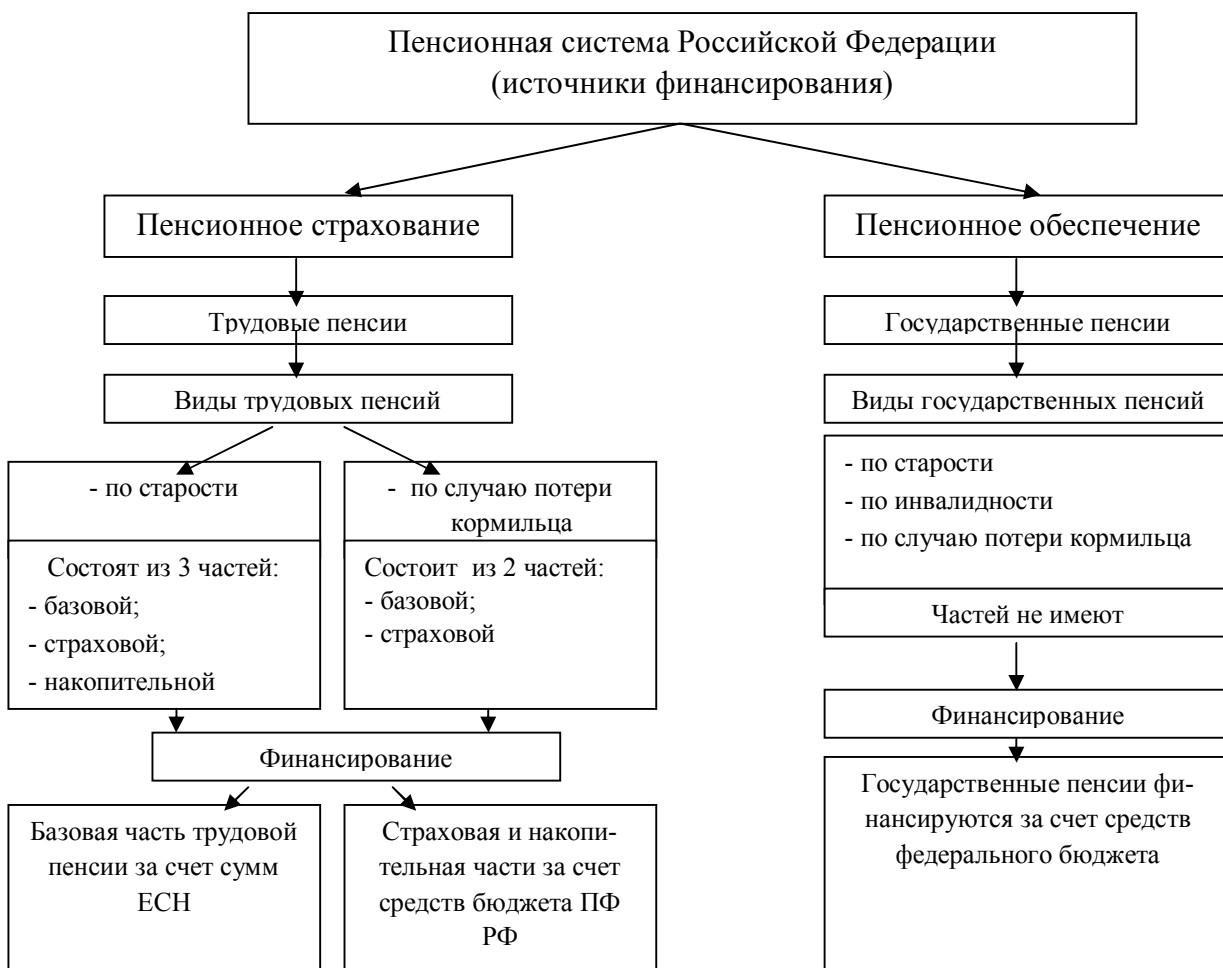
Пенсионная система Российской Федерации (источники финансирования)

Пенсионное страхование

Трудовые пенсии

Виды трудовых пенсий

- по старости

Состоят из 3 частей:
- базовой;
- страховой;
- накопительной

- по случаю потери кормильца

Состоит из 2 частей:
- базовой;
- страховой

Финансирование

Базовая часть трудовой пенсии за счет сумм ЕСН

Страховая и накопительная части за счет средств бюджета ПФ РФ

Пенсионное обеспечение

Государственные пенсии

Виды государственных пенсий

- по старости
- по инвалидности
- по случаю потери кормильца

Частей не имеют

Финансирование

Государственные пенсии финансируются за счет средств федерального бюджета